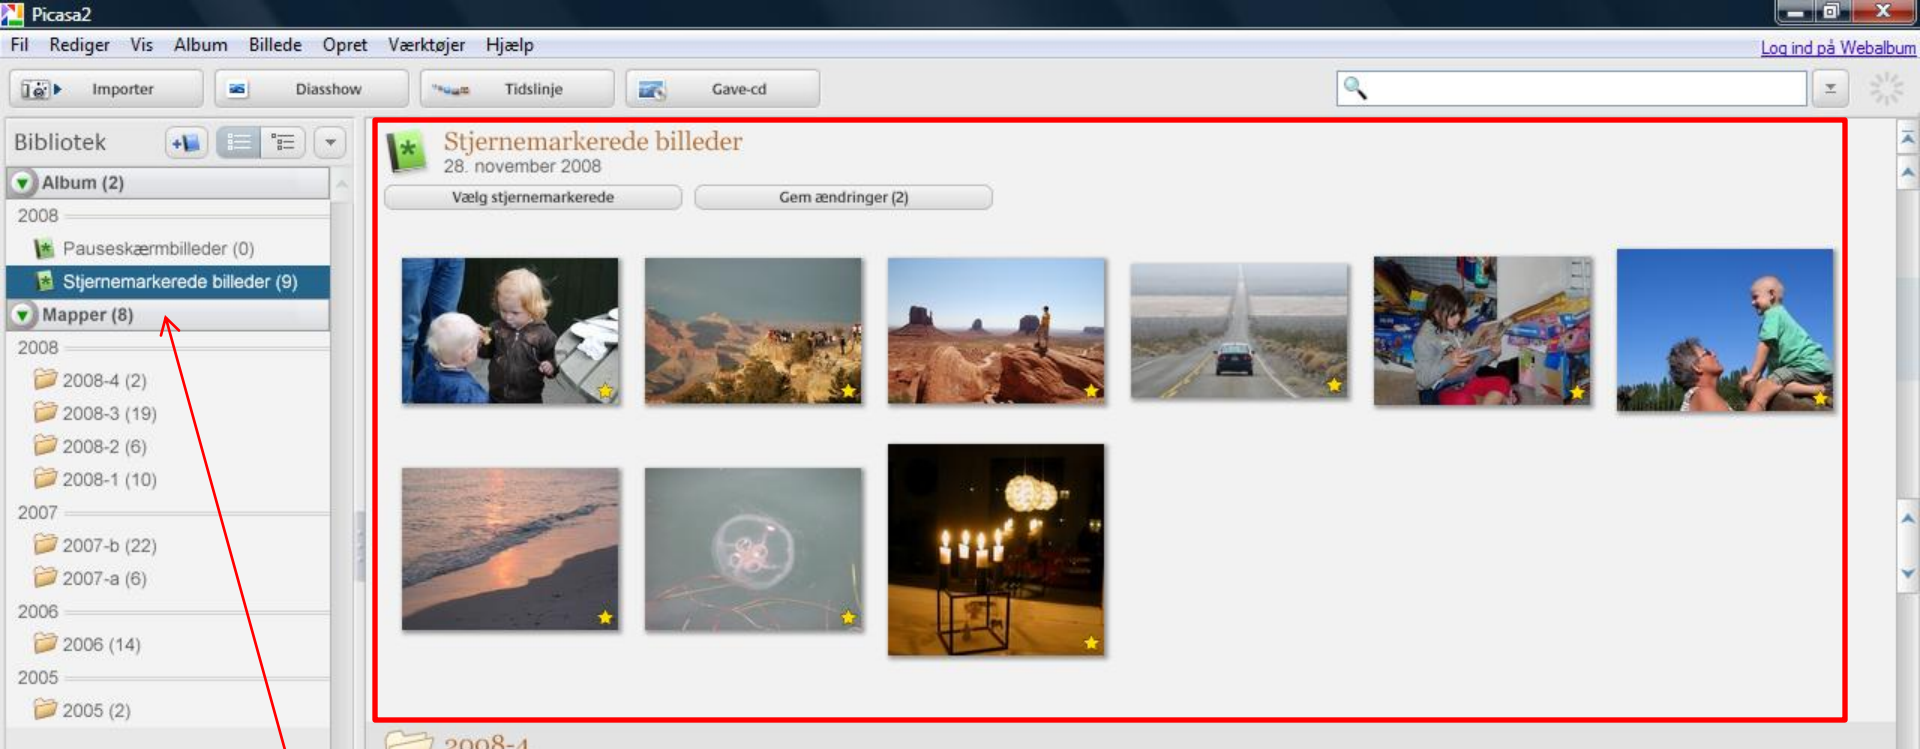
Picasa2

Fil Rediger Vis Album Billede Opret Værktøjer Hjælp

Log ind på Webalbum

Importer Diasshow Tidslinje Gave-cd

Bibliotek

Album (2)
2008
Pauseskærmbilleder (0)
Stjernemarkerede billeder (9)
Mapper (8)
2008
2008-4 (2)
2008-3 (19)
2008-2 (6)
2008-1 (10)
2007
2007-b (22)
2007-a (6)
2006
2006 (14)
2005
2005 (2)

Stjernemarkerede billeder
28. november 2008

Vælg stjernemarkerede
Gem ændringer (2)

2008-4